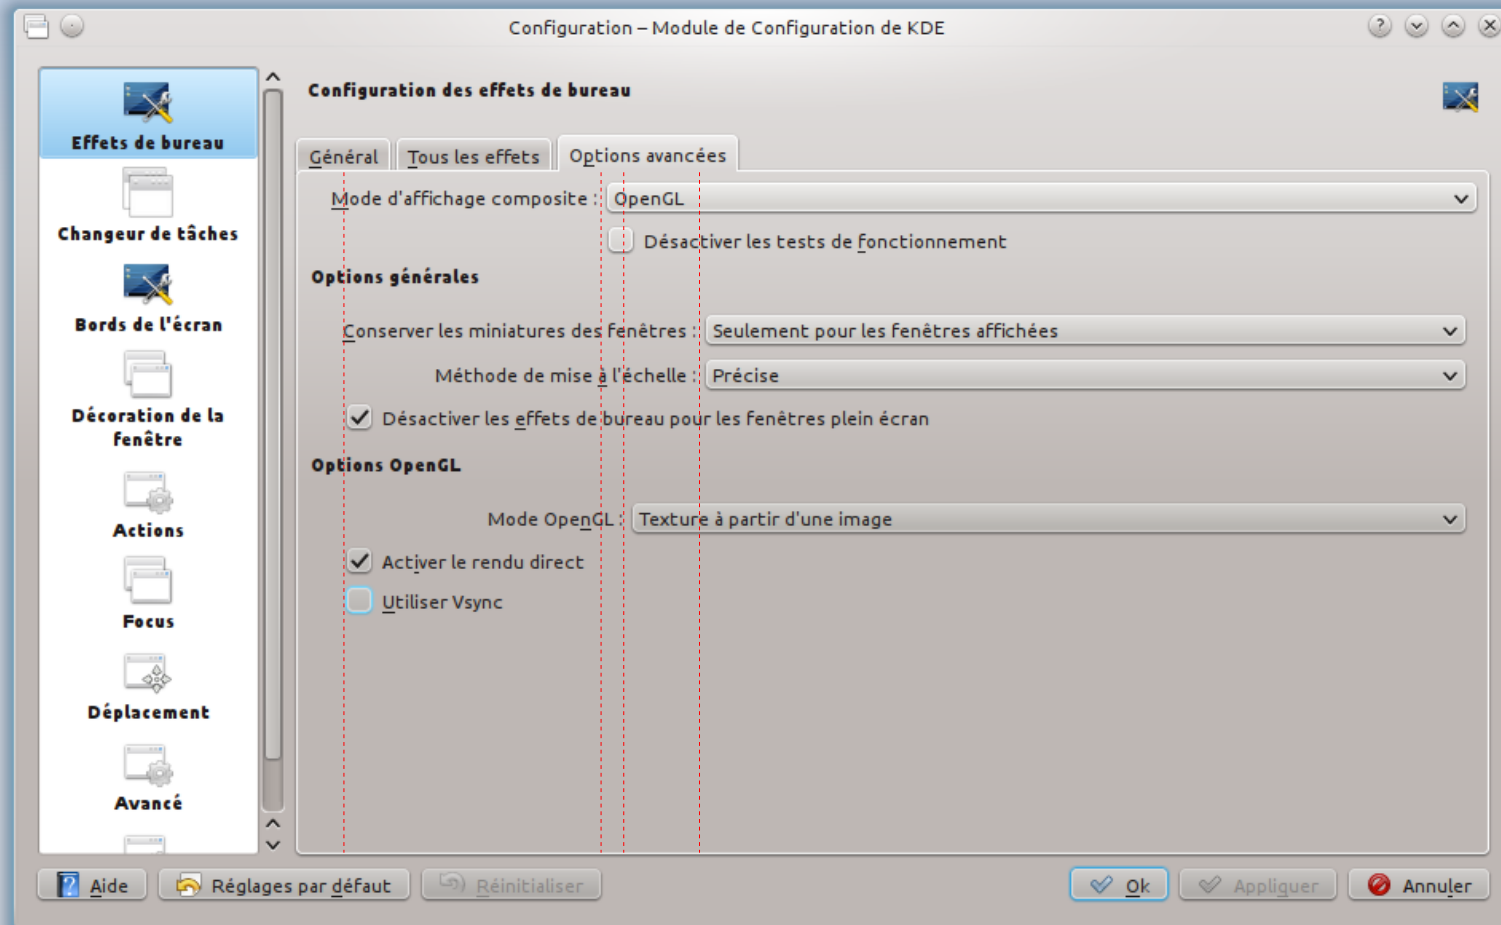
Configuration – Module de Configuration de KDE

Effets de bureau

Changeur de tâches

Bords de l'écran

Décoration de la fenêtre

Actions

Focus

Déplacement

Avancé

Configuration des effets de bureau

Général | Tous les effets | Options avancées

Mode d'affichage composite : OpenGL

Désactiver les tests de fonctionnement

Options générales

Conserver les miniatures des fenêtres : Seulement pour les fenêtres affichées

Méthode de mise à l'échelle : Précise

Désactiver les effets de bureau pour les fenêtres plein écran

Options OpenGL

Mode OpenGL : Texture à partir d'une image

Activer le rendu direct

Utiliser Vsync

Aide | Réglages par défaut | Réinitialiser | Ok | Appliquer | Annuler